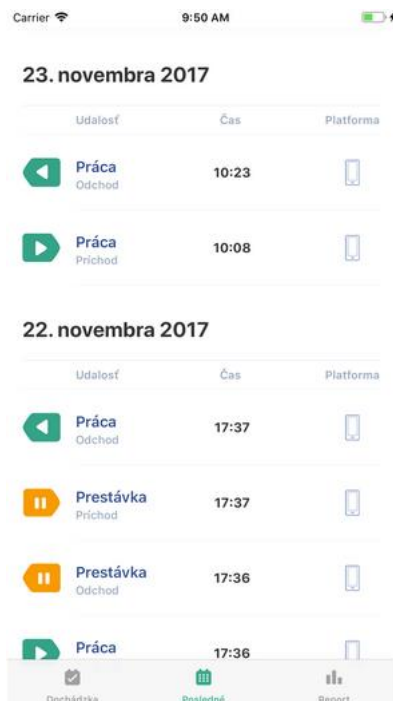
Carrier 9:50 AM

23. novembra 2017

| Udalosť | Čas | Platforma |
|---|---|---|
| Práca Odchod | 10:23 | |
| Práca Príchod | 10:08 | |

22. novembra 2017

| Udalosť | Čas | Platforma |
|---|---|---|
| Práca Odchod | 17:37 | |
| Prestávka Príchod | 17:37 | |
| Prestávka Odchod | 17:36 | |
| Práca | 17:36 | |

Dochádzka Posledné Report